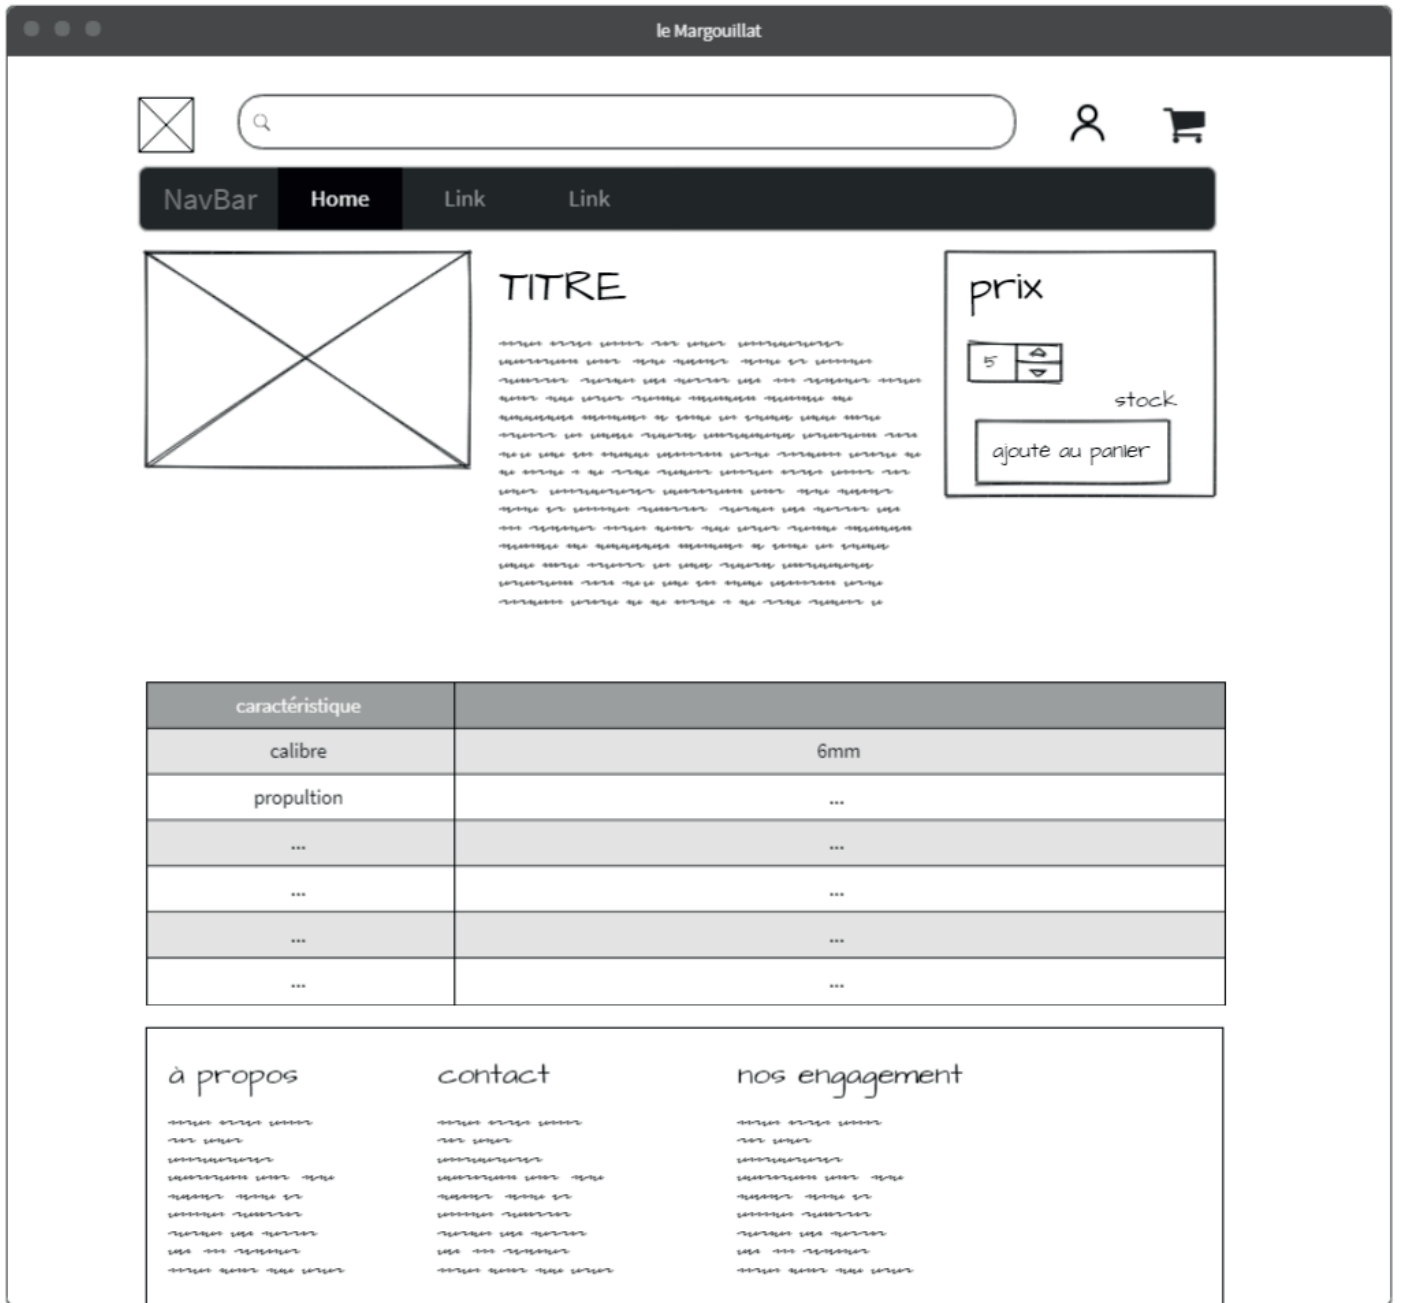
le Margouillat

NavBar Home Link Link

TITRE

prix

5

stock

ajoute au panier

| caractéristique | |
|---|---|
| calibre | 6mm |
| propultion | ... |
| ... | ... |
| ... | ... |
| ... | ... |
| ... | ... |

à propos

contact

nos engagement